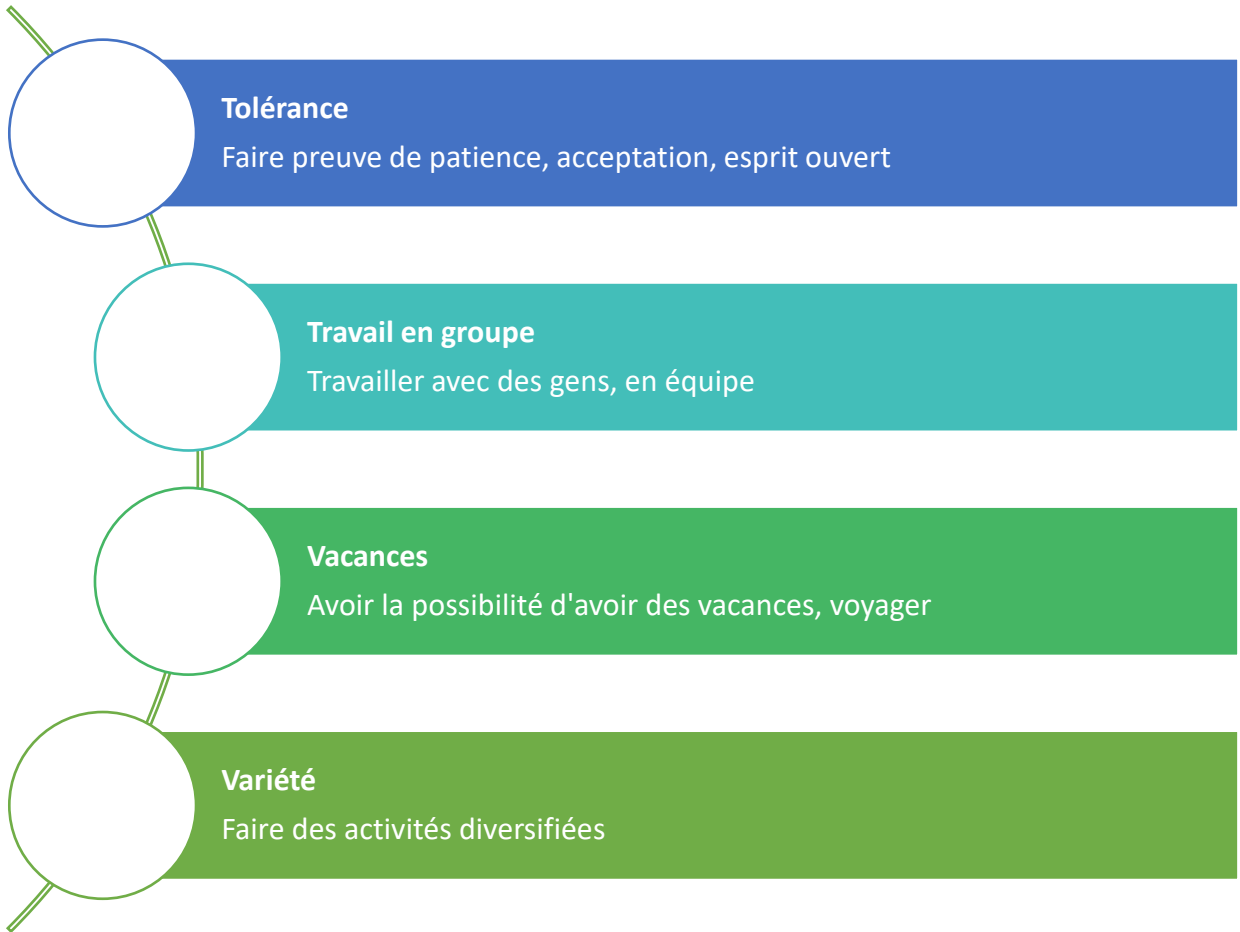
Tolérance
Faire preuve de patience, acceptation, esprit ouvert

Travail en groupe
Travailler avec des gens, en équipe

Vacances
Avoir la possibilité d'avoir des vacances, voyager

Variété
Faire des activités diversifiées